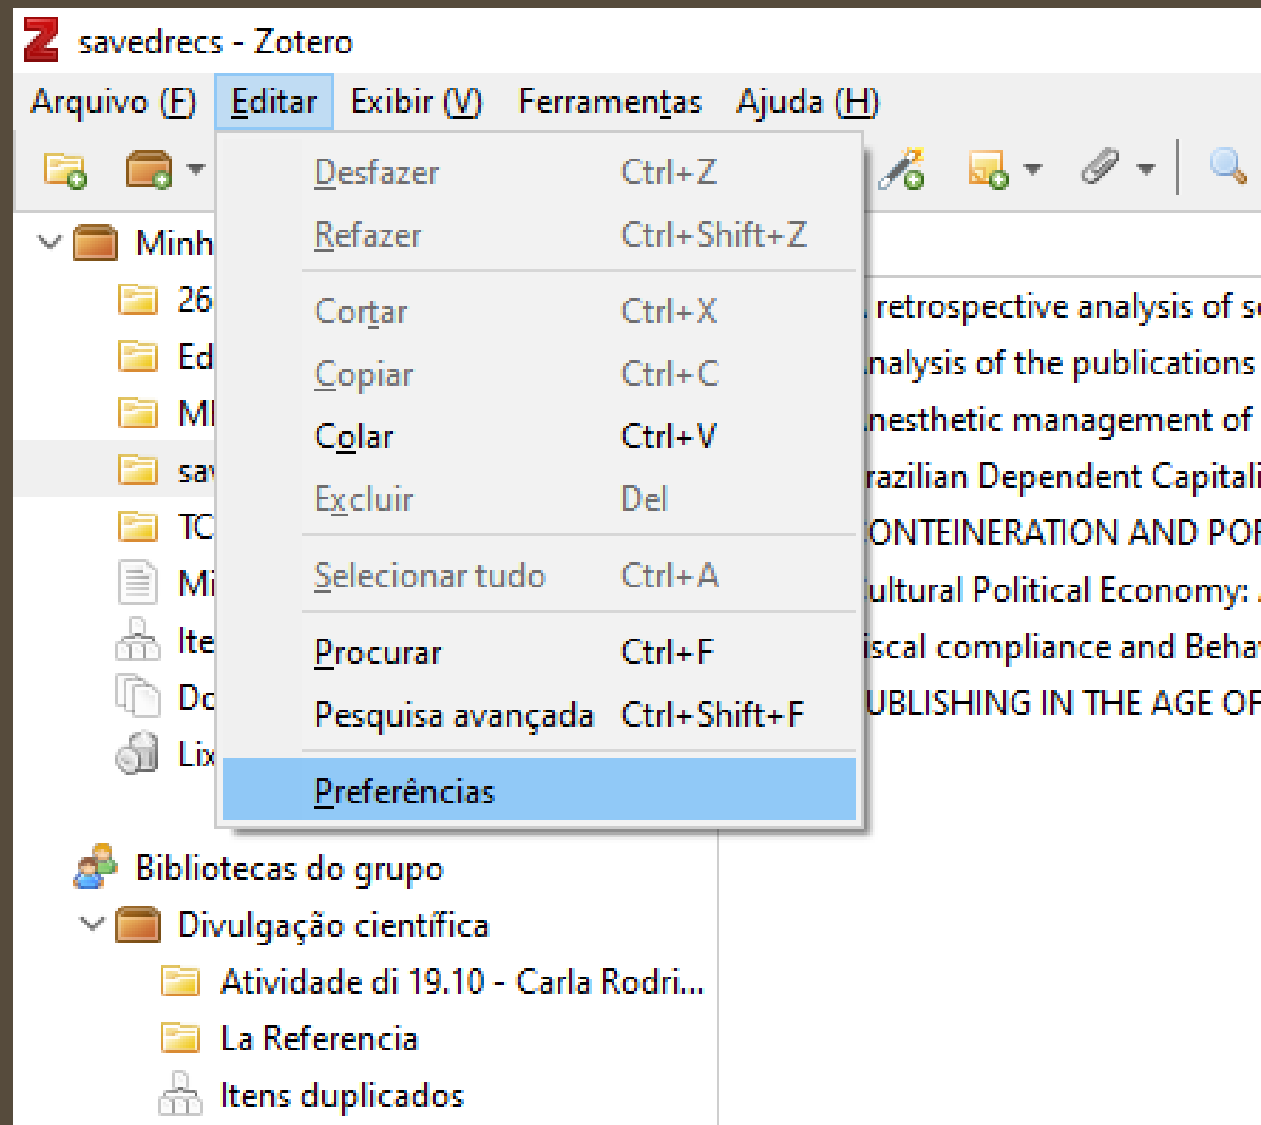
savedrecs - Zotero

Arquivo (F) Editar Exibir (V) Ferramentas Ajuda (H)

Minh
26
Ed
MI
sa
TC
Mi
Ite
Dc
Lix

Desfazer Ctrl+Z
Refazer Ctrl+Shift+Z
Cortar Ctrl+X
Copiar Ctrl+C
Colar Ctrl+V
Excluir Del
Selecionar tudo Ctrl+A
Procurar Ctrl+F
Pesquisa avançada Ctrl+Shift+F
Preferências

retrospective analysis of s
nalysis of the publications
nesthetic management of
razilian Dependent Capitali
ONTEINERATION AND PO
ultural Political Economy:
iscal compliance and Beha
UBLISHING IN THE AGE OF

Bibliotecas do grupo
Divulgação científica
Atividade di 19.10 - Carla Rodri...
La Referencia
Itens duplicados